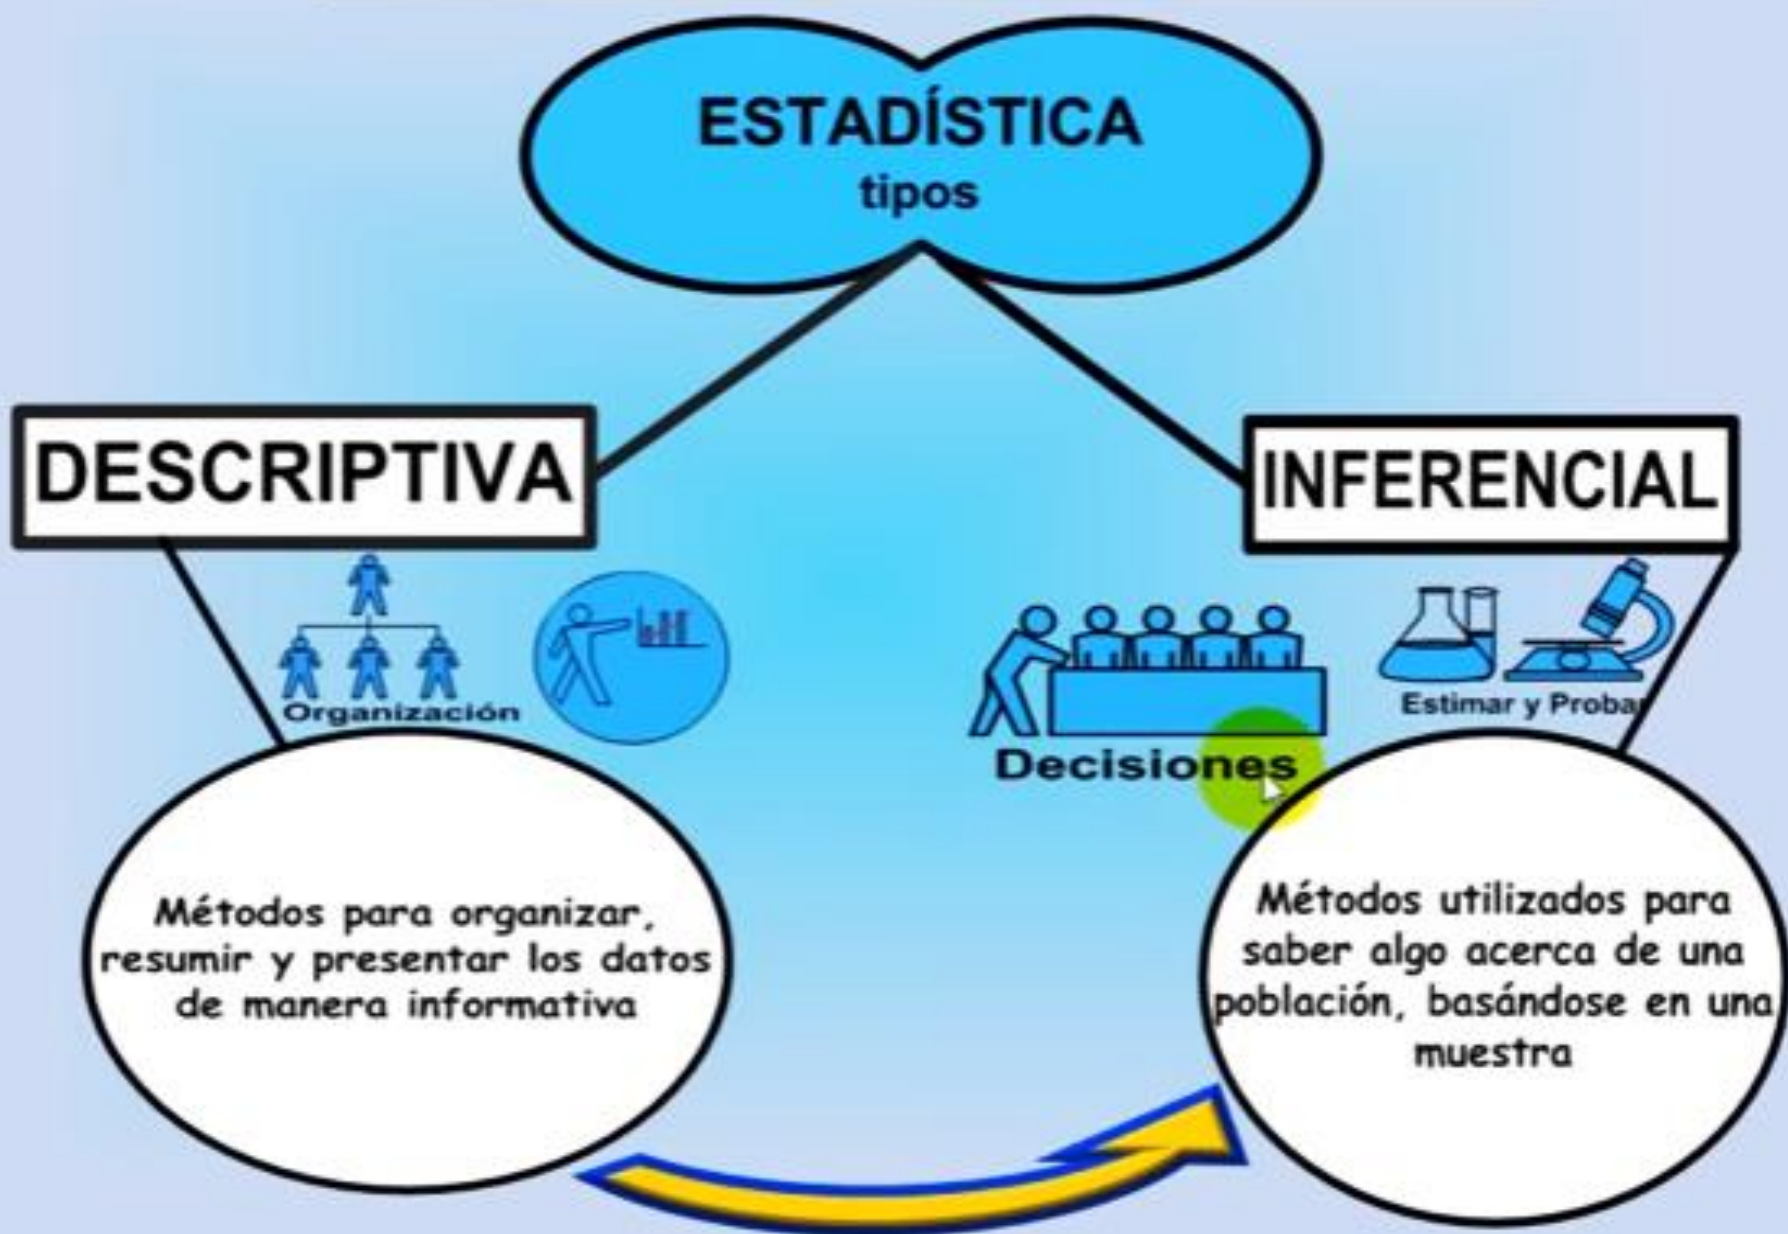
ESTADÍSTICA
tipos

DESCRIPTIVA

INFERENCIAL

Organización

Decisiones

Estimar y Proba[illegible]

Métodos para organizar, resumir y presentar los datos de manera informativa

Métodos utilizados para saber algo acerca de una población, basándose en una muestra